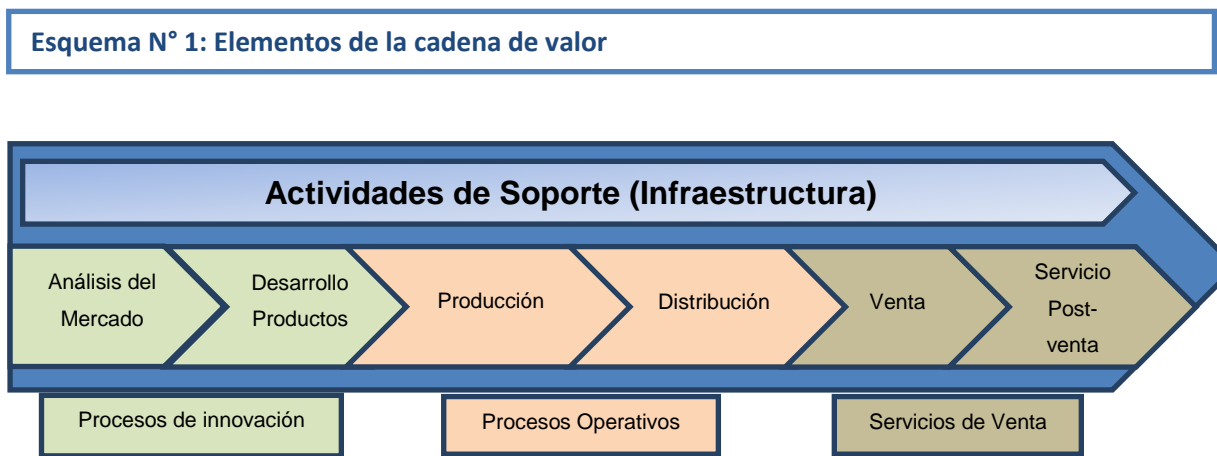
Esquema N° 1: Elementos de la cadena de valor

Actividades de Soporte (Infraestructura)

Análisis del Mercado

Desarrollo Productos

Producción

Distribución

Venta

Servicio Post-venta

Procesos de innovación

Procesos Operativos

Servicios de Venta